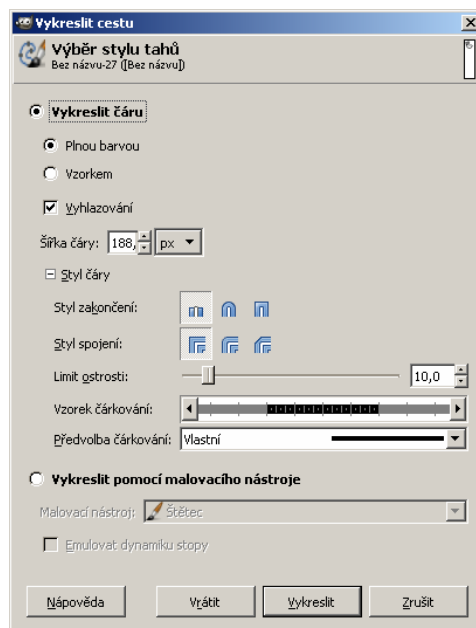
Vykreslit cestu

Výběr stylu tahů
Bez názvu-27 ([Bez názvu])

Vykreslit čáru

Plnou barvou

Vzorkem

Vyhlazování

Šířka čáry: 188, px

Styl čáry

Styl zakončení:

Styl spojení:

Limit ostrosti: 10,0

Vzorek čárkování:

Předvolba čárkování: Vlastní

Vykreslit pomocí malovacího nástroje

Malovací nástroj: Štětec

Emulovat dynamiku stopy

Nápověda
Vrátit
Vykreslit
Zrušit